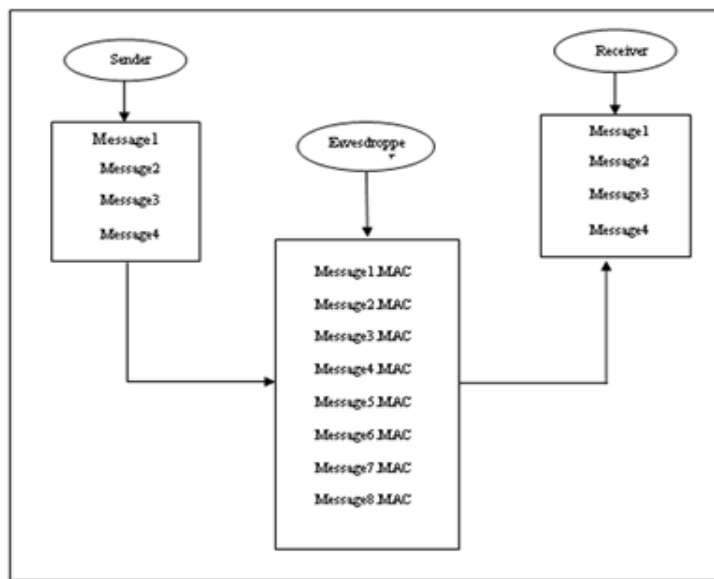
Sender

Message1
Message2
Message3
Message4

Eavesdroppe
r

Message1.MAC
Message2.MAC
Message3.MAC
Message4.MAC
Message5.MAC
Message6.MAC
Message7.MAC
Message8.MAC

Receiver

Message1
Message2
Message3
Message4